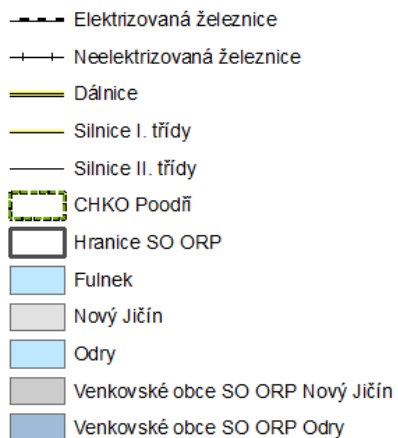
Elektrizovaná železnice
Neelektrizovaná železnice
Dálnice
Silnice I. třídy
Silnice II. třídy
CHKO Poodří
Hranice SO ORP
Fulnek
Nový Jičín
Odry
Venkovské obce SO ORP Nový Jičín
Venkovské obce SO ORP Odry